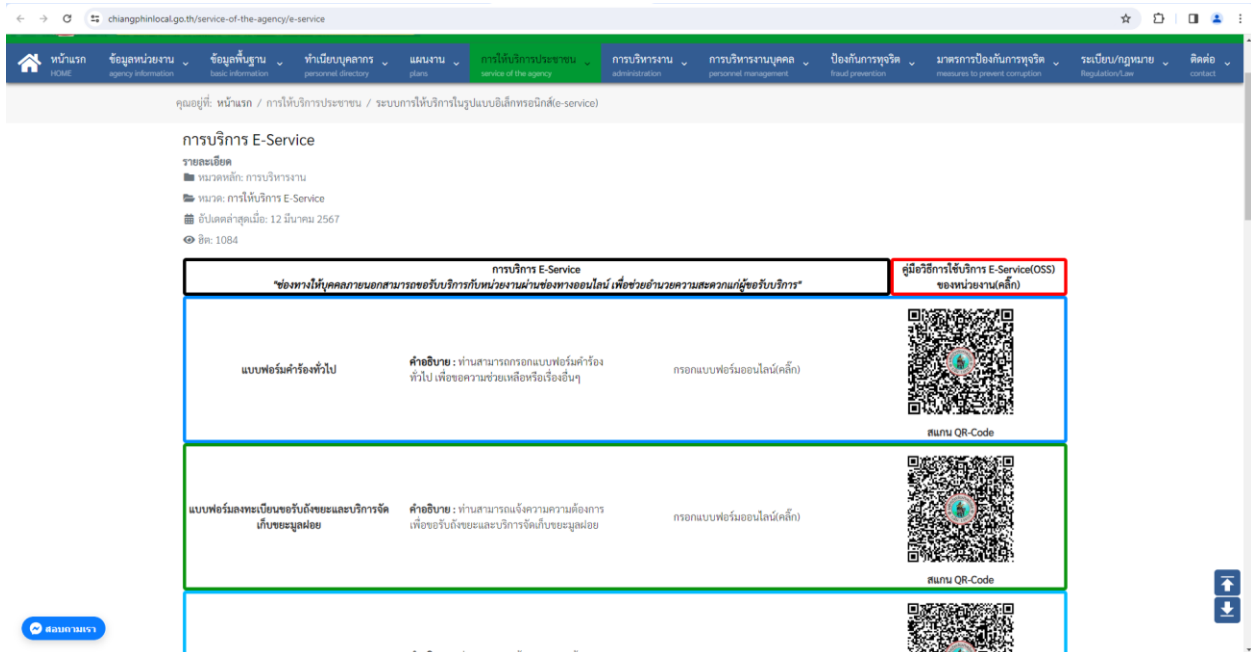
chiangphinlocal.go.th/service-of-the-agency/e-service

หน้าแรก HOME | ข้อมูลหน่วยงาน agency information | ข้อมูลพื้นฐาน basic information | ทำเนียบบุคลากร personnel directory | แผนงาน plans | การให้บริการประชาชน service of the agency | การบริหารงาน administration | การบริหารงานบุคคล personnel management | ป้องกันการทุจริต fraud prevention | มาตรการป้องกันการทุจริต measures to prevent corruption | ระเบียบ/กฎหมาย Regulation/Law | ติดต่อ contact

คุณอยู่ที่: หน้าแรก / การให้บริการประชาชน / ระบบการให้บริการในรูปแบบอิเล็กทรอนิกส์(e-service)

การบริการ E-Service

รายละเอียด

หมวดหลัก: การบริหารงาน

หมวด: การให้บริการ E-Service

อัปเดตล่าสุดเมื่อ: 12 มีนาคม 2567

ฮิต: 1084

| การบริการ E-Service "ช่องทางให้บุคคลภายนอกสามารถขอรับบริการกับหน่วยงานผ่านช่องทางออนไลน์ เพื่อช่วยอำนวยความสะดวกแก่ผู้ขอรับบริการ" | | | คู่มือวิธีการใช้บริการ E-Service(OSS) ของหน่วยงาน(คลิ๊ก) |
|---|---|---|---|
| แบบฟอร์มคำร้องทั่วไป | คำอธิบาย : ท่านสามารถกรอกแบบฟอร์มคำร้องทั่วไป เพื่อขอความช่วยเหลือหรือเรื่องอื่นๆ | กรอกแบบฟอร์มออนไลน์(คลิ๊ก) | สแกน QR-Code |
| แบบฟอร์มลงทะเบียนขอรับถังขยะและบริการจัดเก็บขยะมูลฝอย | คำอธิบาย : ท่านสามารถแจ้งความความต้องการเพื่อขอรับถังขยะและบริการจัดเก็บขยะมูลฝอย | กรอกแบบฟอร์มออนไลน์(คลิ๊ก) | สแกน QR-Code |

สอบถามเรา